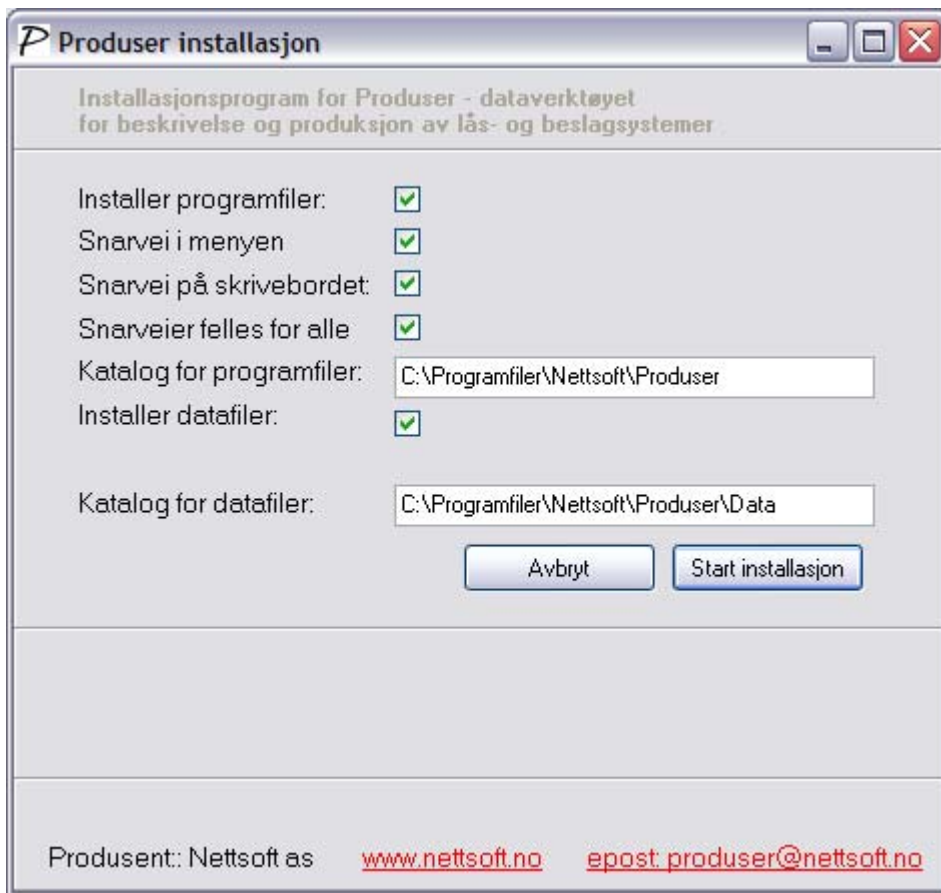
Produser installasjon

Installasjonsprogram for Produser - dataverktøyet
for beskrivelse og produksjon av lås- og beslagsystemer

Installer programfiler:
Snarvei i menyen
Snarvei på skrivebordet:
Snarveier felles for alle
Katalog for programfiler: C:\Programfiler\Nettsoft\Produser
Installer datafiler:

Katalog for datafiler: C:\Programfiler\Nettsoft\Produser\Data

Avbryt
Start installasjon

Produsent:: Nettsoft as www.nettsoft.no epost: produser@nettsoft.no